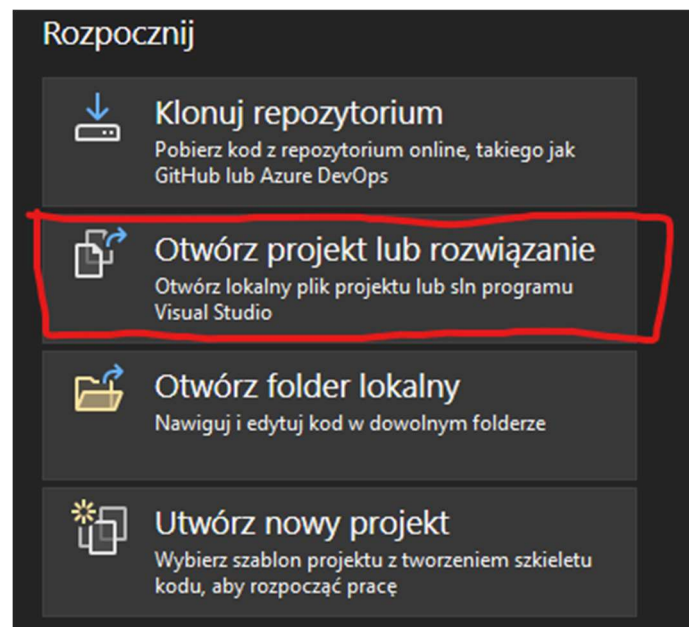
Rozpocznij

Klonuj repozytorium
Pobierz kod z repozytorium online, takiego jak GitHub lub Azure DevOps

Otwórz projekt lub rozwiązanie
Otwórz lokalny plik projektu lub sln programu Visual Studio

Otwórz folder lokalny
Nawiguj i edytuj kod w dowolnym folderze

Utwórz nowy projekt
Wybierz szablon projektu z tworzeniem szkieletu kodu, aby rozpocząć pracę